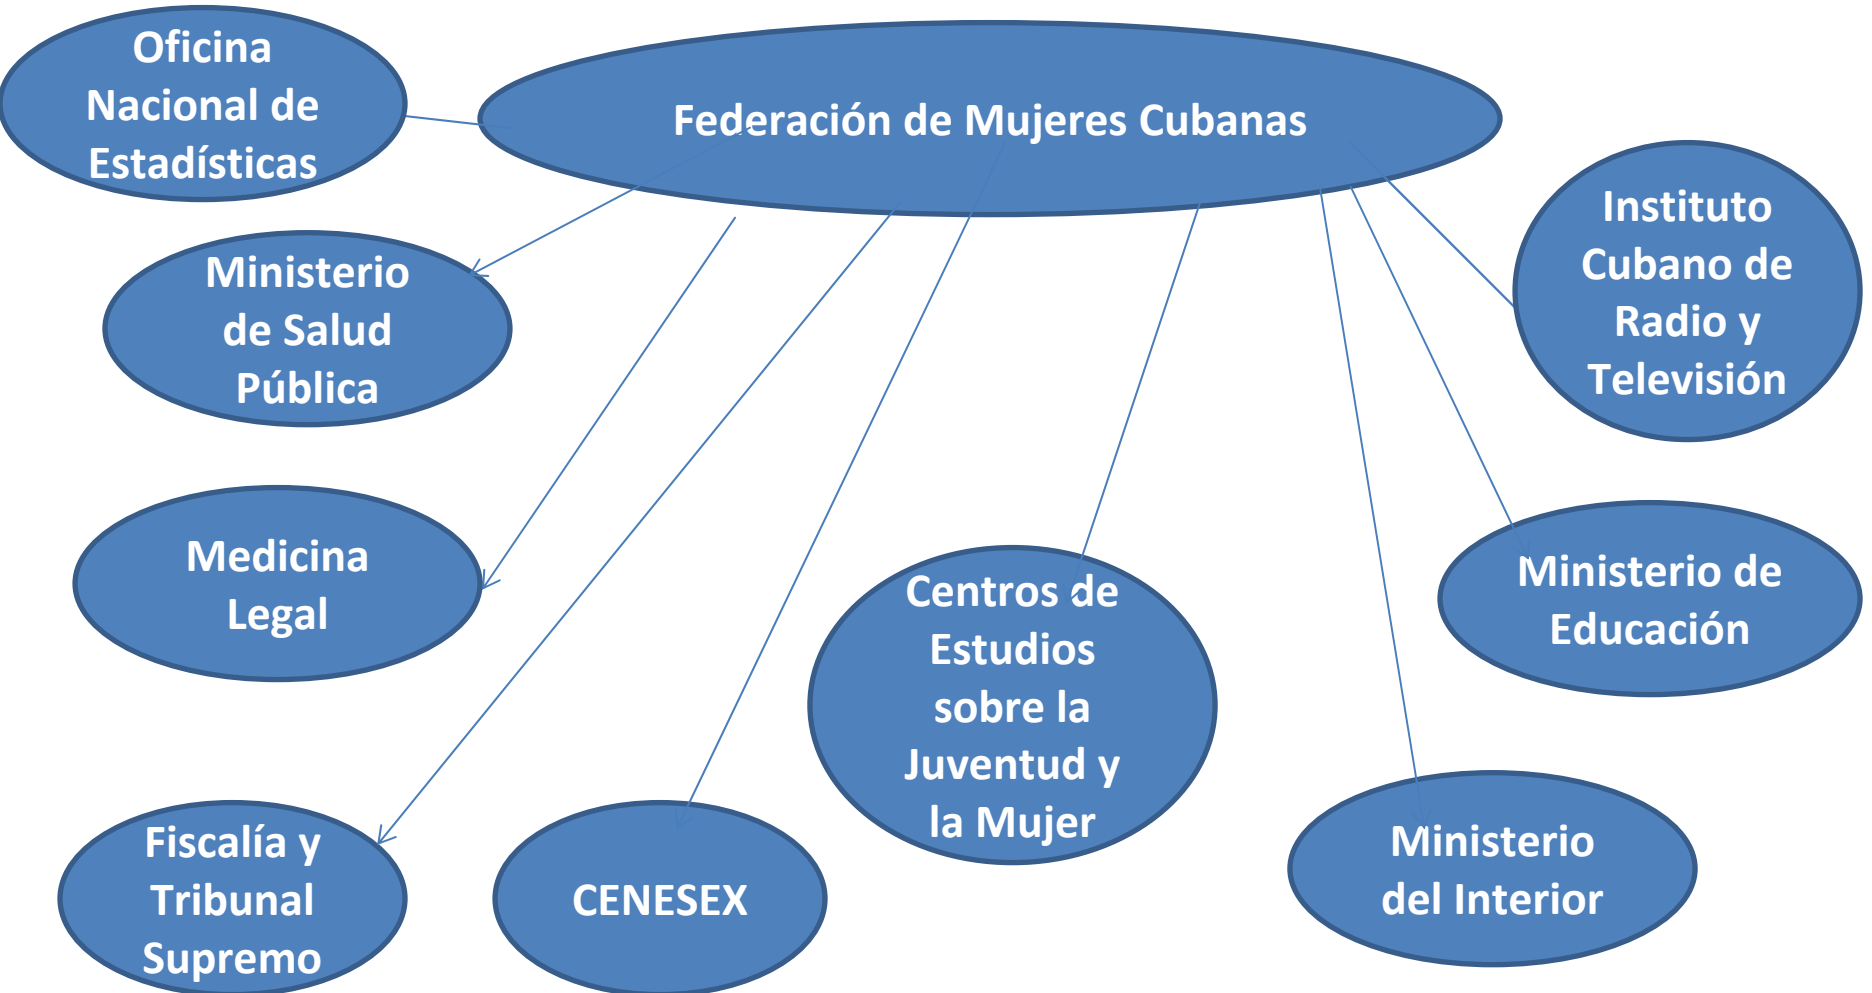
Federación de Mujeres Cubanas

Oficina Nacional de Estadísticas

Ministerio de Salud Pública

Medicina Legal

Fiscalía y Tribunal Supremo

CENESEX

Centros de Estudios sobre la Juventud y la Mujer

Ministerio del Interior

Ministerio de Educación

Instituto Cubano de Radio y Televisión